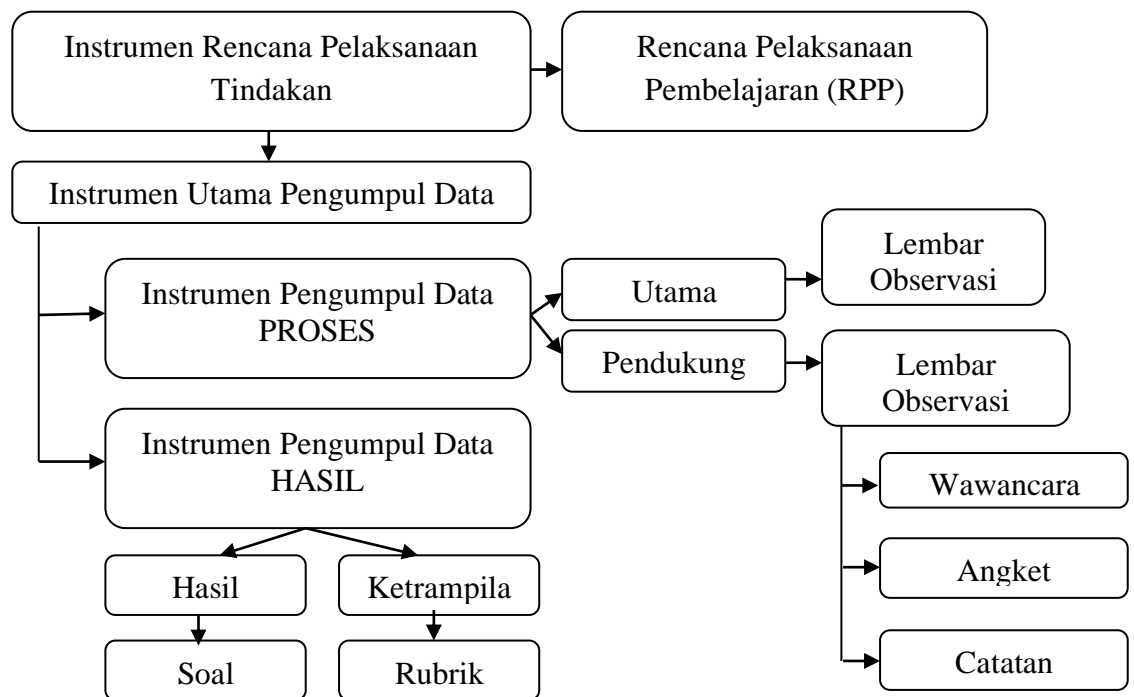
Instrumen Rencana Pelaksanaan Tindakan

Rencana Pelaksanaan Pembelajaran (RPP)

Instrumen Utama Pengumpul Data

Instrumen Pengumpul Data PROSES

Utama

Lembar Observasi

Pendukung

Lembar Observasi

Instrumen Pengumpul Data HASIL

Wawancara

Angket

Catatan

Hasil

Ketrampila

Soal

Rubrik